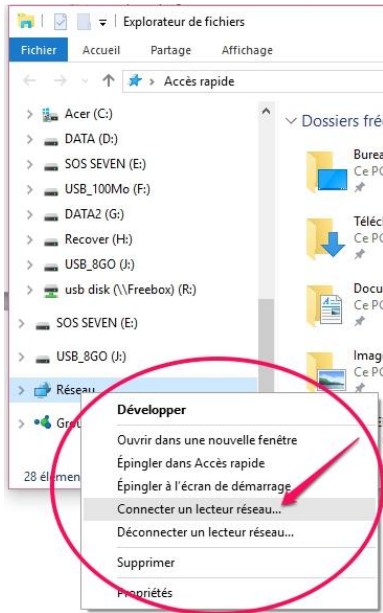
Explorateur de fichiers
Fichier Accueil Partage Affichage
Accès rapide
Acer (C:)
DATA (D:)
SOS SEVEN (E:)
USB_100Mo (F:)
DATA2 (G:)
Recover (H:)
USB_8GO (J:)
usb disk (\\Freebox) (R:)
SOS SEVEN (E:)
USB_8GO (J:)
Réseau
Grou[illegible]
28 élém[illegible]
Dossiers fré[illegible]
Burea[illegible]
Ce PC
Téléc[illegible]
Ce PC
Docu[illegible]
Ce PC
Imag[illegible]
Ce PC
Développer
Ouvrir dans une nouvelle fenêtre
Épingler dans Accès rapide
Épingler à l'écran de démarrage
Connecter un lecteur réseau...
Déconnecter un lecteur réseau...
Supprimer
Propriétés